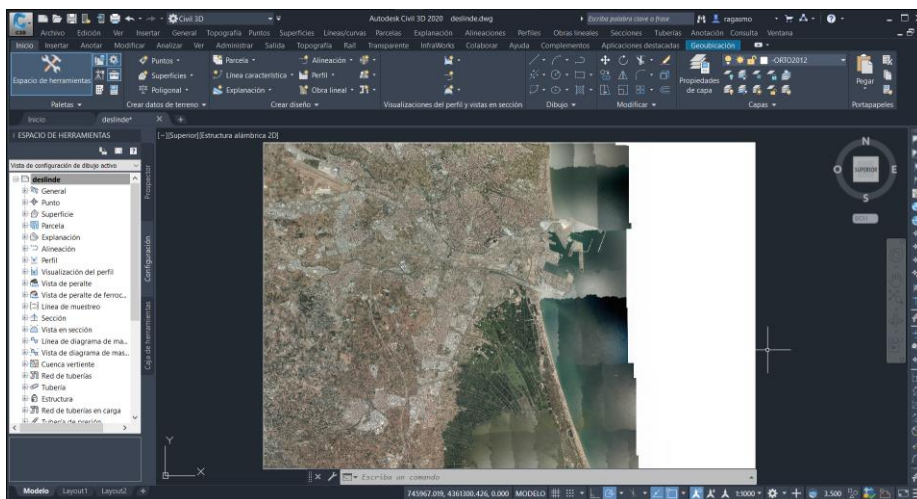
Civil 3D

Autodesk Civil 3D 2020 deslinde.dwg

Escriba palabra clave o frase

ragasmo

Archivo Edición Ver Insertar General Topografía Puntos Superficies Líneas/curvas Parcelas Explanación Alineaciones Perfiles Obras lineales Secciones Tuberías Anotación Consulta Ventana

Inicio Insertar Anotar Modificar Analizar Ver Administrar Salida Topografía Rail Transparente InfraWorks Colaborar Ayuda Complementos Aplicaciones destacadas Geoubicación

Espacio de herramientas

Puntos

Superficies

Poligonal

Parcela

Línea característica

Explanación

Alineación

Perfil

Obra lineal

Propiedades de capa

-ORTO2012

Pegar

Paletas

Crear datos de terreno

Crear diseño

Visualizaciones del perfil y vistas en sección

Dibujo

Modificar

Capas

Portapapeles

Inicio

deslinde*

ESPACIO DE HERRAMIENTAS

[−][Superior][Estructura alámbrica 2D]

Vista de configuración de dibujo activo

deslinde
General
Punto
Superficie
Parcela
Explanación
Alineación
Perfil
Visualización del perfil
Vista de peralte
Vista de peralte de ferroc...
Línea de muestreo
Sección
Vista en sección
Línea de diagrama de ma...
Vista de diagrama de mas...
Cuenca vertiente
Red de tuberías
Tubería
Estructura
Red de tuberías en carga
Tubería de presión

Prospector

Configuración

Caja de herramientas

N

O

SUPERIOR

E

S

SCU

Y

X

Escriba un comando

Modelo Layout1 Layout2

745967.059, 4361300.426, 0.000 MODELO

1:1000

3.500